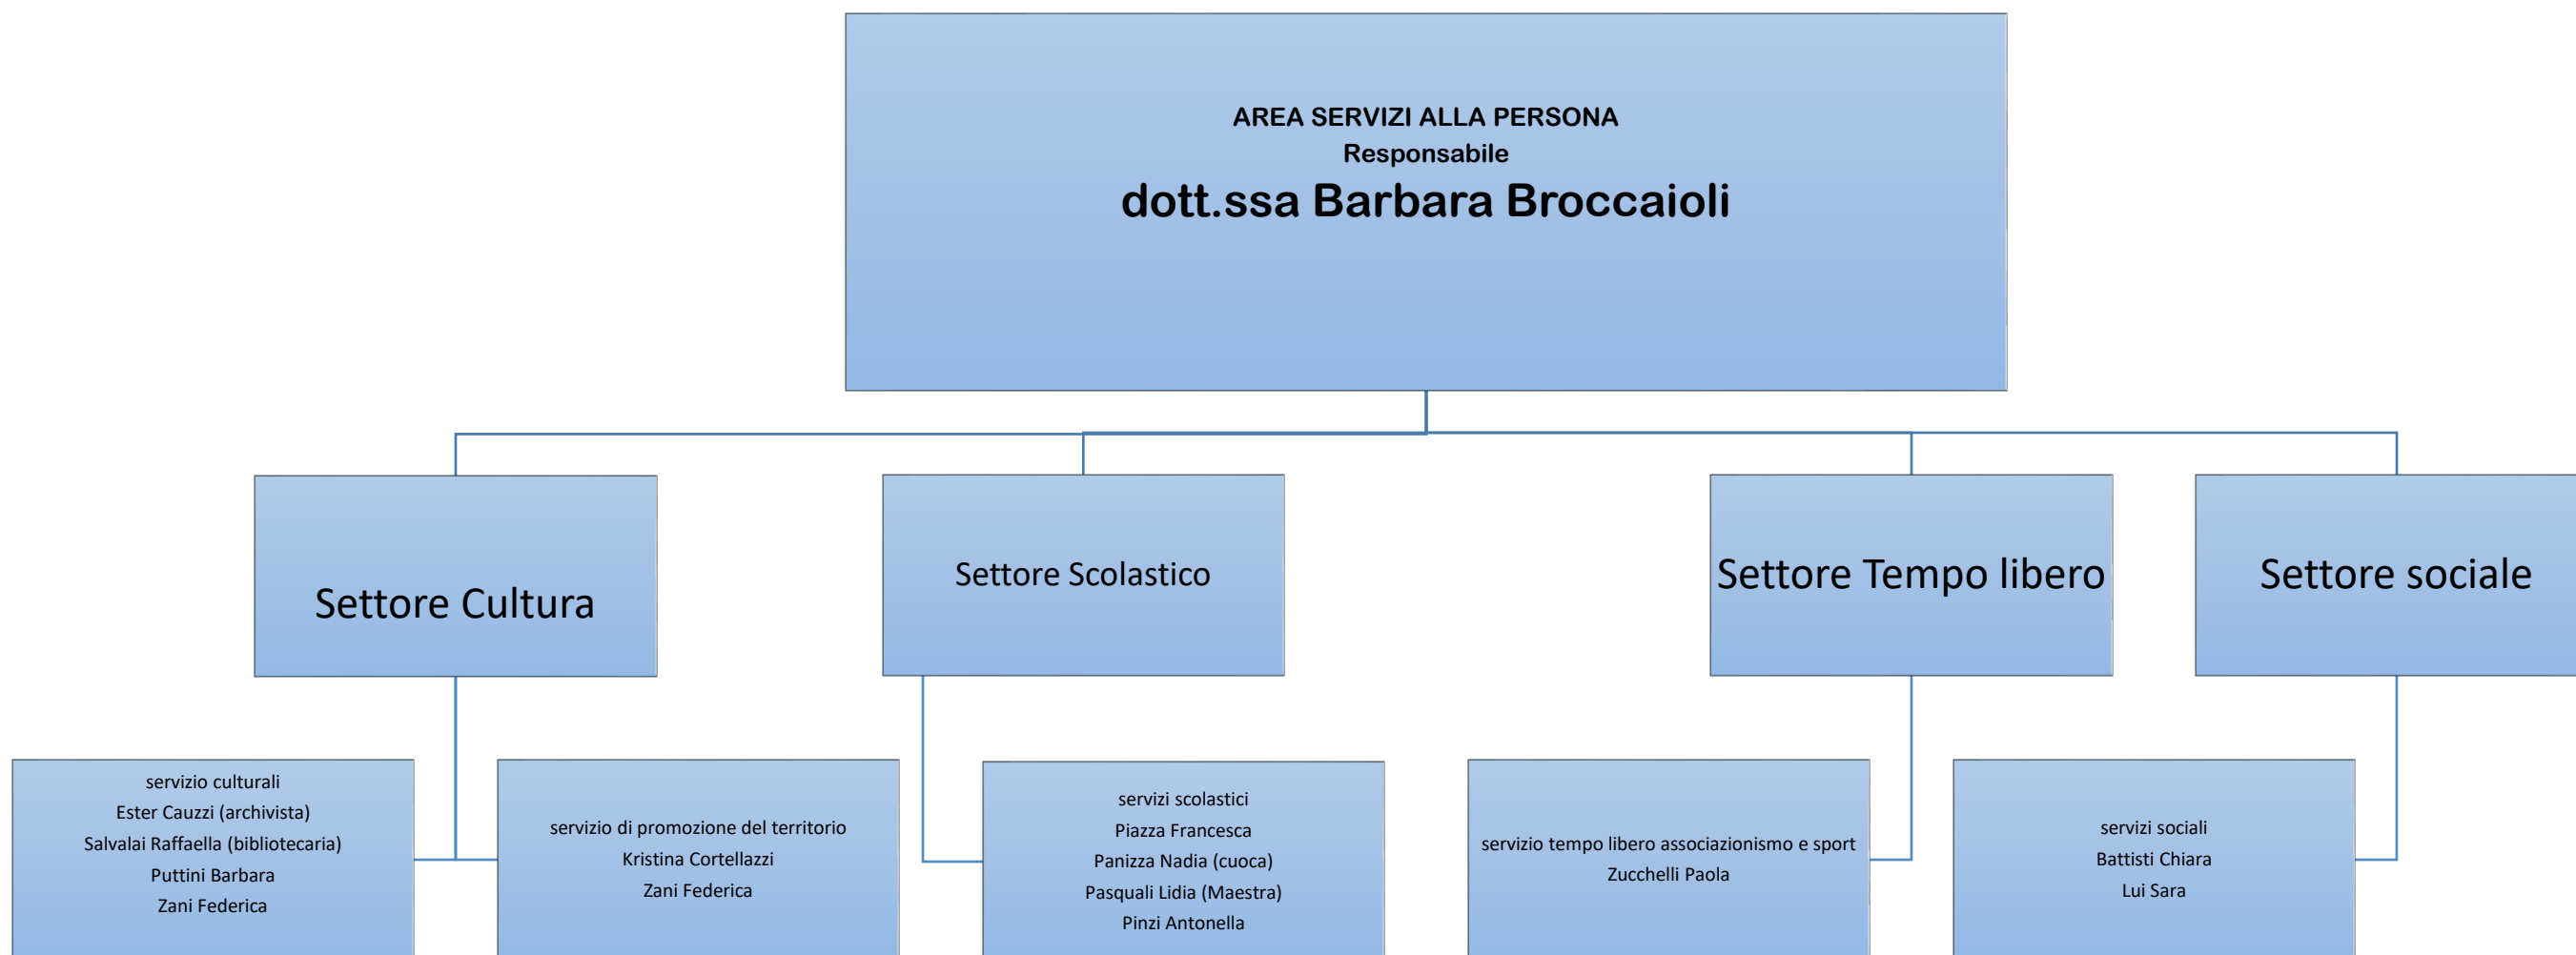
AREA SERVIZI ALLA PERSONA
Responsabile
dott.ssa Barbara Broccaioli

Settore Cultura

Settore Scolastico

Settore Tempo libero

Settore sociale

servizio culturali
Ester Cauzzi (archivista)
Salvalai Raffaella (bibliotecaria)
Puttini Barbara
Zani Federica

servizio di promozione del territorio
Kristina Cortellazzi
Zani Federica

servizi scolastici
Piazza Francesca
Panizza Nadia (cuoca)
Pasquali Lidia (Maestra)
Pinzi Antonella

servizio tempo libero associazionismo e sport
Zucchelli Paola

servizi sociali
Battisti Chiara
Lui Sara